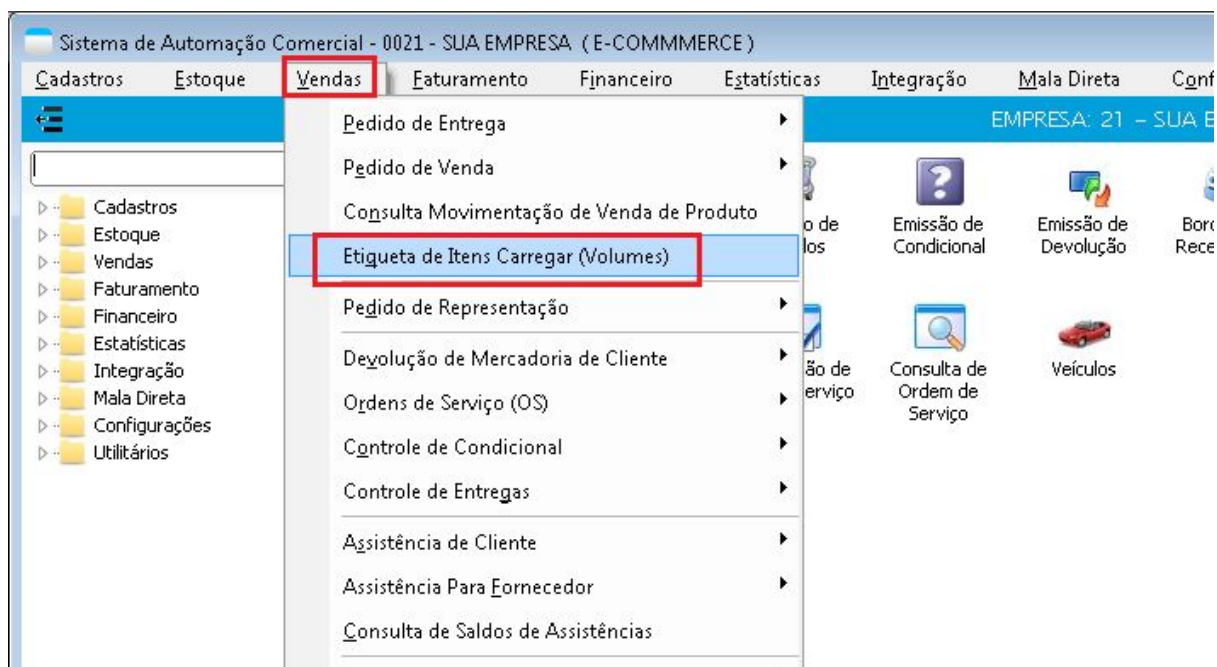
Sistema de Automação Comercial - 0021 - SUA EMPRESA ( E-COMMMERCE )

Cadastros Estoque Vendas Faturamento Financeiro Estatísticas Integração Mala Direta Conf

EMPRESA: 21 - SUA E

Cadastros
Estoque
Vendas
Faturamento
Financeiro
Estatísticas
Integração
Mala Direta
Configurações
Utilitários

Pedido de Entrega
Pedido de Venda
Consulta Movimentação de Venda de Produto
Etiqueta de Itens Carregar (Volumes)
Pedido de Representação
Devolução de Mercadoria de Cliente
Ordens de Serviço (OS)
Controle de Condicional
Controle de Entregas
Assistência de Cliente
Assistência Para Fornecedor
Consulta de Saldos de Assistências

o de
los

Emissão de Condicional

Emissão de Devolução

Boro
Rece

ão de
erviço

Consulta de Ordem de Serviço

Veículos